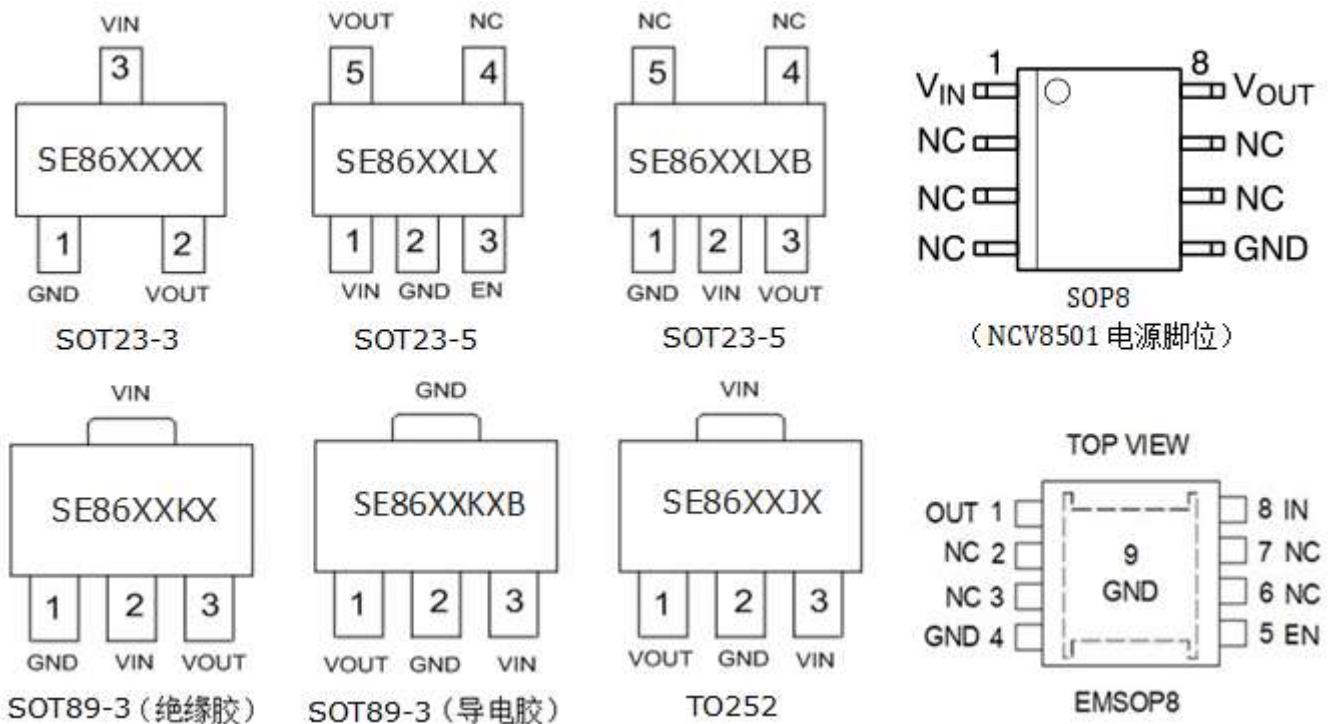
VIN
3
SE86XXXX
1 2
GND VOUT
SOT23-3

VOUT NC
5 4
SE86XXLX
1 2 3
VIN GND EN
SOT23-5

NC NC
5 4
SE86XXLXB
1 2 3
GND VIN VOUT
SOT23-5

1 8
$V_{IN}$ $V_{OUT}$
NC NC
NC NC
NC GND
SOP8
（NCV8501 电源脚位）

VIN
SE86XXKX
1 2 3
GND VIN VOUT
SOT89-3（绝缘胶）

GND
SE86XXKXB
1 2 3
VOUT GND VIN
SOT89-3（导电胶）

VIN
SE86XXJX
1 2 3
VOUT GND VIN
TO252

TOP VIEW
OUT 1 8 IN
NC 2 7 NC
NC 3 6 NC
GND 4 5 EN
9
GND
EMSOP8